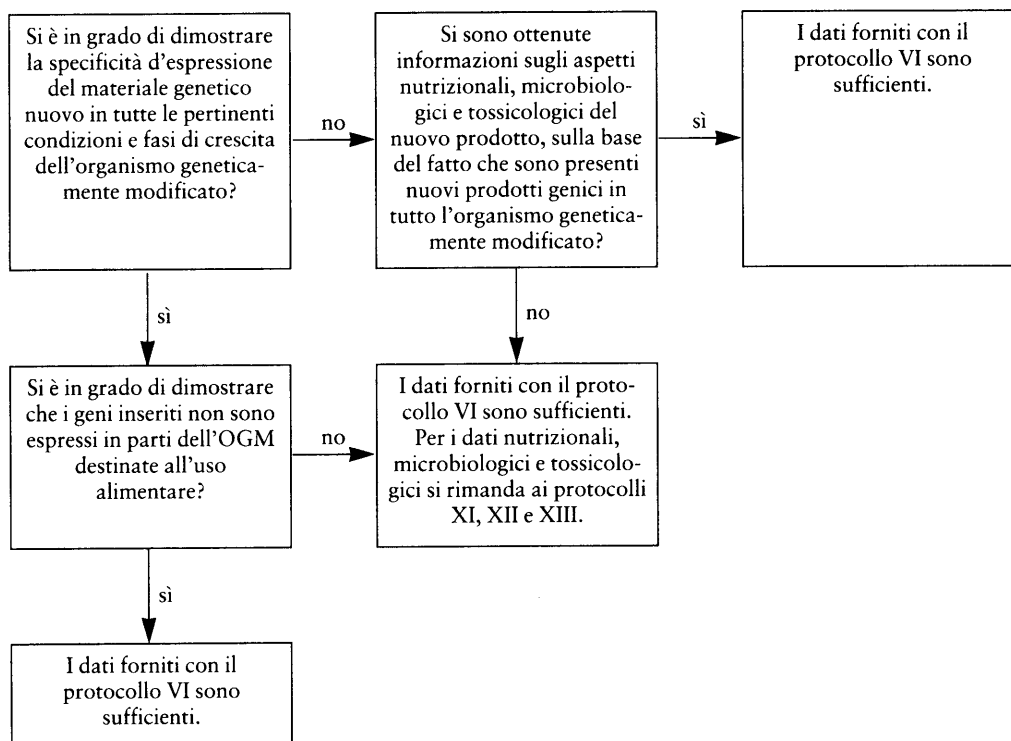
Si è in grado di dimostrare la specificità d'espressione del materiale genetico nuovo in tutte le pertinenti condizioni e fasi di crescita dell'organismo geneticamente modificato?

no

Si sono ottenute informazioni sugli aspetti nutrizionali, microbiologici e tossicologici del nuovo prodotto, sulla base del fatto che sono presenti nuovi prodotti genici in tutto l'organismo geneticamente modificato?

sì

I dati forniti con il protocollo VI sono sufficienti.

sì

no

Si è in grado di dimostrare che i geni inseriti non sono espressi in parti dell'OGM destinate all'uso alimentare?

no

I dati forniti con il protocollo VI sono sufficienti. Per i dati nutrizionali, microbiologici e tossicologici si rimanda ai protocolli XI, XII e XIII.

sì

I dati forniti con il protocollo VI sono sufficienti.